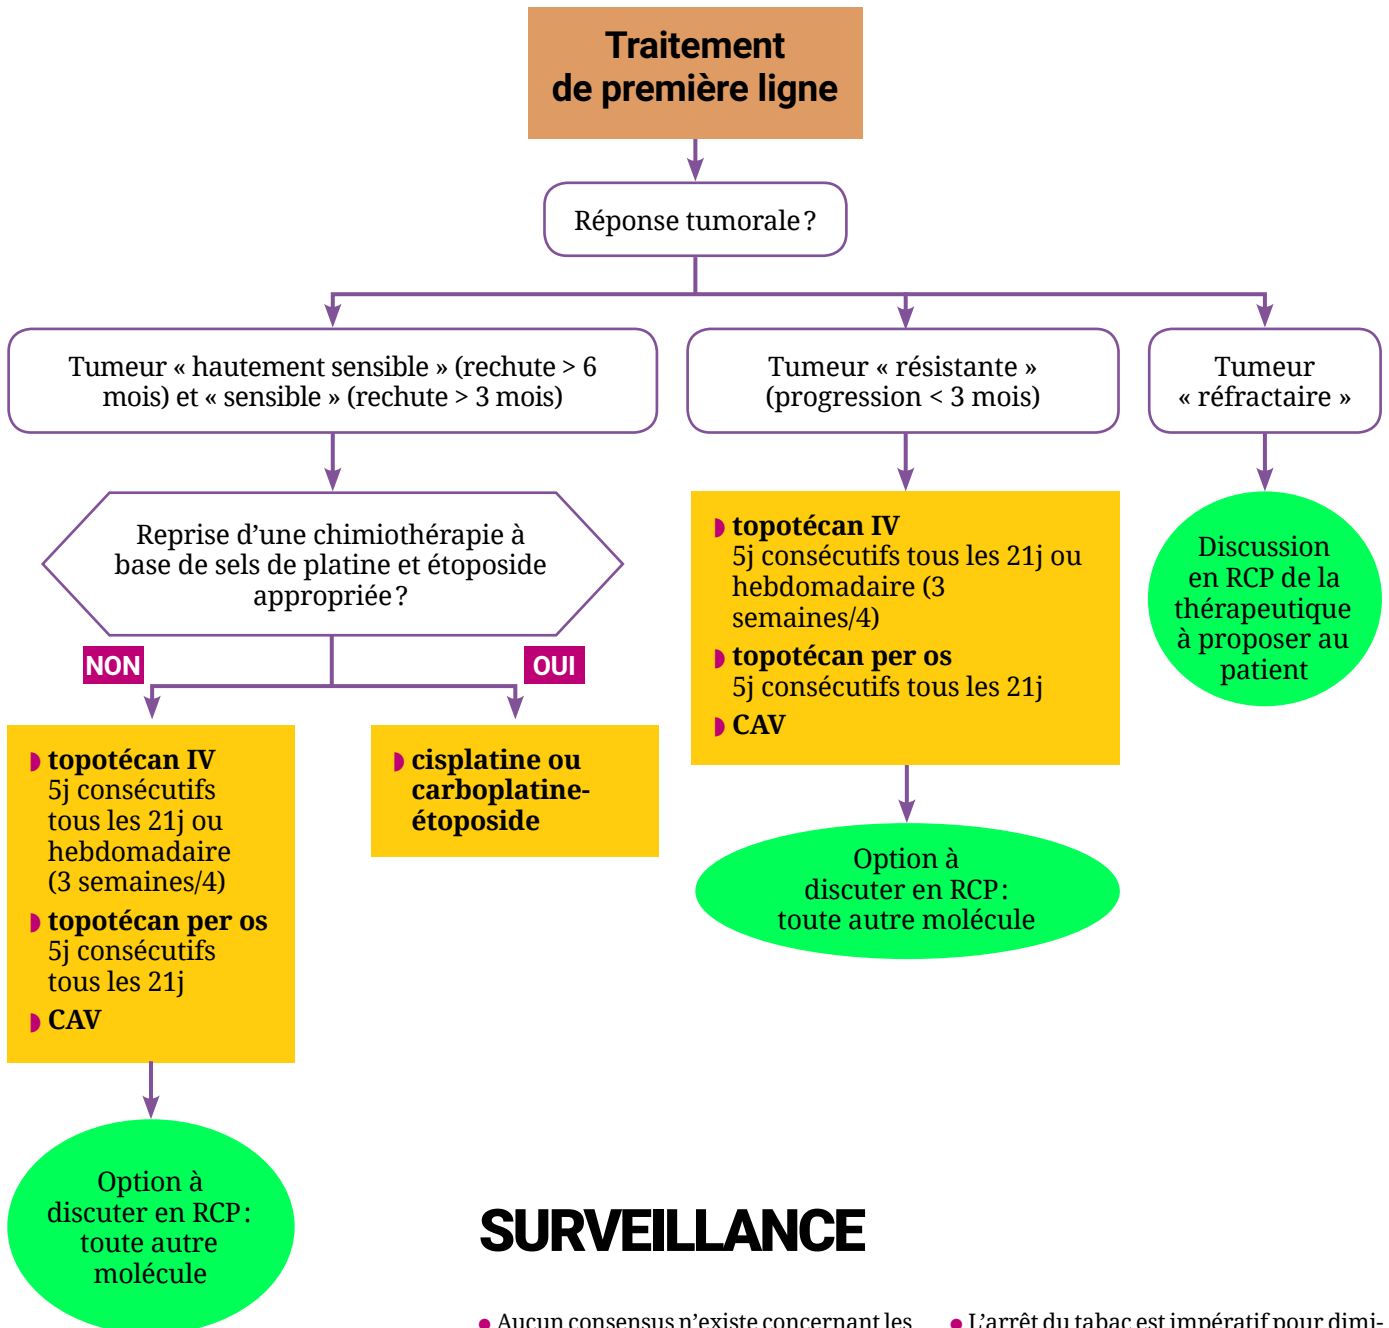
Traitement de première ligne

Réponse tumorale ?

Tumeur « hautement sensible » (rechute > 6 mois) et « sensible » (rechute > 3 mois)

Tumeur « résistante » (progression < 3 mois)

Tumeur « réfractaire »

Reprise d'une chimiothérapie à base de sels de platine et étoposide appropriée ?

NON

OUI

topotécan IV 5j consécutifs tous les 21j ou hebdomadaire (3 semaines/4)
topotécan per os 5j consécutifs tous les 21j
CAV

cisplatine ou carboplatine-étoposide

Option à discuter en RCP : toute autre molécule

topotécan IV 5j consécutifs tous les 21j ou hebdomadaire (3 semaines/4)
topotécan per os 5j consécutifs tous les 21j
CAV

Option à discuter en RCP : toute autre molécule

Discussion en RCP de la thérapeutique à proposer au patient

SURVEILLANCE

Aucun consensus n'existe concernant les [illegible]

L'arrêt du tabac est impératif pour dimi-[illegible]